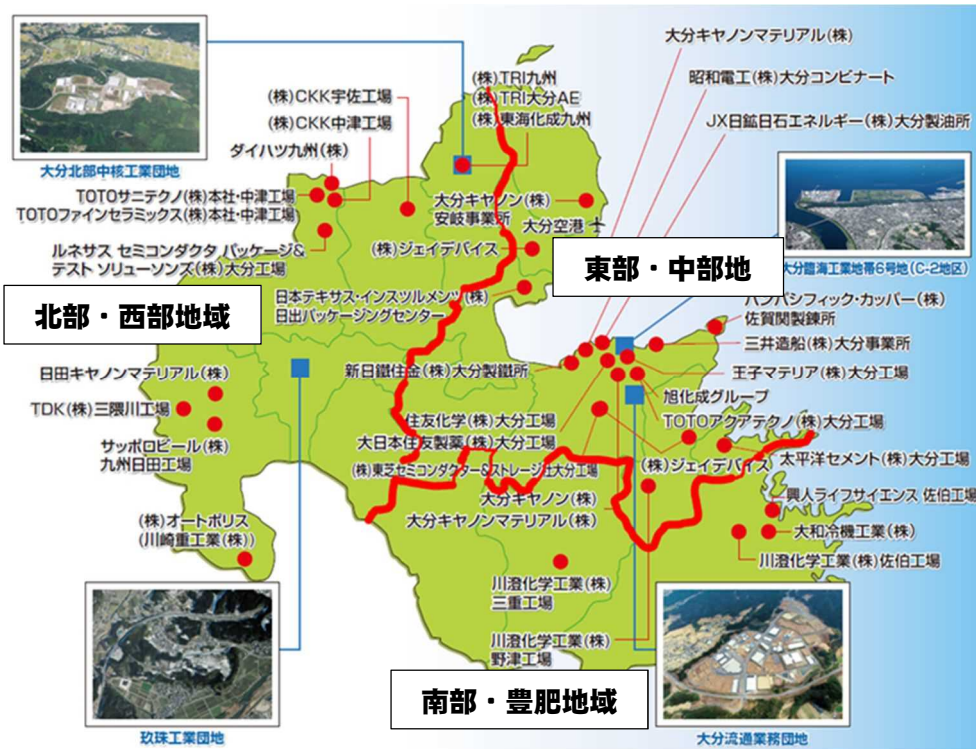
大分北部中核工業団地

(株)CKK宇佐工場
(株)CKK中津工場
ダイハツ九州(株)
TOTOサニテクノ(株)本社・中津工場
TOTOファインセラミックス(株)本社・中津工場
ルネサス セミコンダクタ パッケージ&テスト ソリューソンズ(株)大分工場

(株)TRI九州
(株)TRI大分AE
(株)東海化成九州
大分キヤノン(株)安岐事業所
大分空港
(株)ジェイデバイス

大分キヤノンマテリアル(株)
昭和電工(株)大分コンビナート
JX日鉱日石エネルギー(株)大分製油所

東部・中部地

大分臨海工業地帯6号地(C-2地区)

北部・西部地域

日本テキサス・インスツルメンツ(株)日出パッケージングセンター

パンパシフィック・カッパー(株)佐賀関製錬所
三井造船(株)大分事業所
王子マテリア(株)大分工場
旭化成グループ
TOTOアクアテクノ(株)大分工場

日田キヤノンマテリアル(株)
TDK(株)三隈川工場
サッポロビール(株)九州日田工場

新日鐵住金(株)大分製鐵所
住友化学(株)大分工場
大日本住友製薬(株)大分工場
(株)東芝セミコンダクター&ストレージ社大分工場
(株)ジェイデバイス
太平洋セメント(株)大分工場
大分キヤノン(株)
大分キヤノンマテリアル(株)
興人ライフサイエンス 佐伯工場
大和冷機工業(株)
川澄化学工業(株)佐伯工場

(株)オートポリス(川崎重工業(株))

川澄化学工業(株)三重工場
川澄化学工業(株)野津工場

玖珠工業団地

南部・豊肥地域

大分流通業務団地